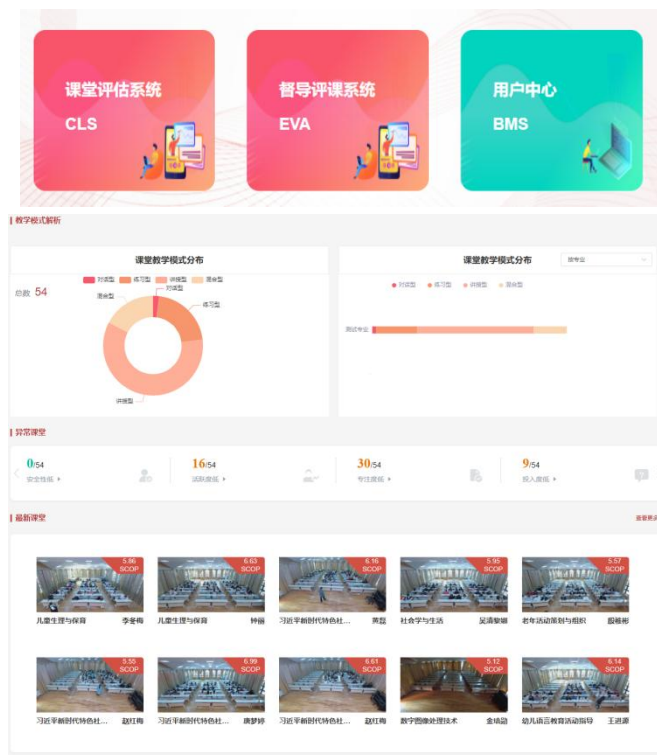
课堂评估系统
CLS

督导评课系统
EVA

用户中心
BMS

教学模式解析

课堂教学模式分布

对话型 练习型 讲授型 混合型

总数 54

对话型
练习型
混合型
讲授型

课堂教学模式分布

按专业

对话型 练习型 讲授型 混合型

测试专业

异常课堂

0/54
安全指数

16/54
活跃度低

30/54
专注度低

9/54
投入度低

最新课堂

查看更多

5.86 SCOP
儿童生理与保育 李冬梅

6.63 SCOP
儿童生理与保育 钟丽

6.16 SCOP
习近平新时代特色社... 黄磊

5.95 SCOP
社会学与生活 吴清黎丽

5.57 SCOP
老年活动策划与组织 殷艳彬

5.55 SCOP
习近平新时代特色社... 赵红梅

6.99 SCOP
习近平新时代特色社... 康梦婷

6.61 SCOP
习近平新时代特色社... 赵红梅

5.12 SCOP
数字图像处理技术 金瑞勋

6.14 SCOP
幼儿语言教育活动指导 王进谦